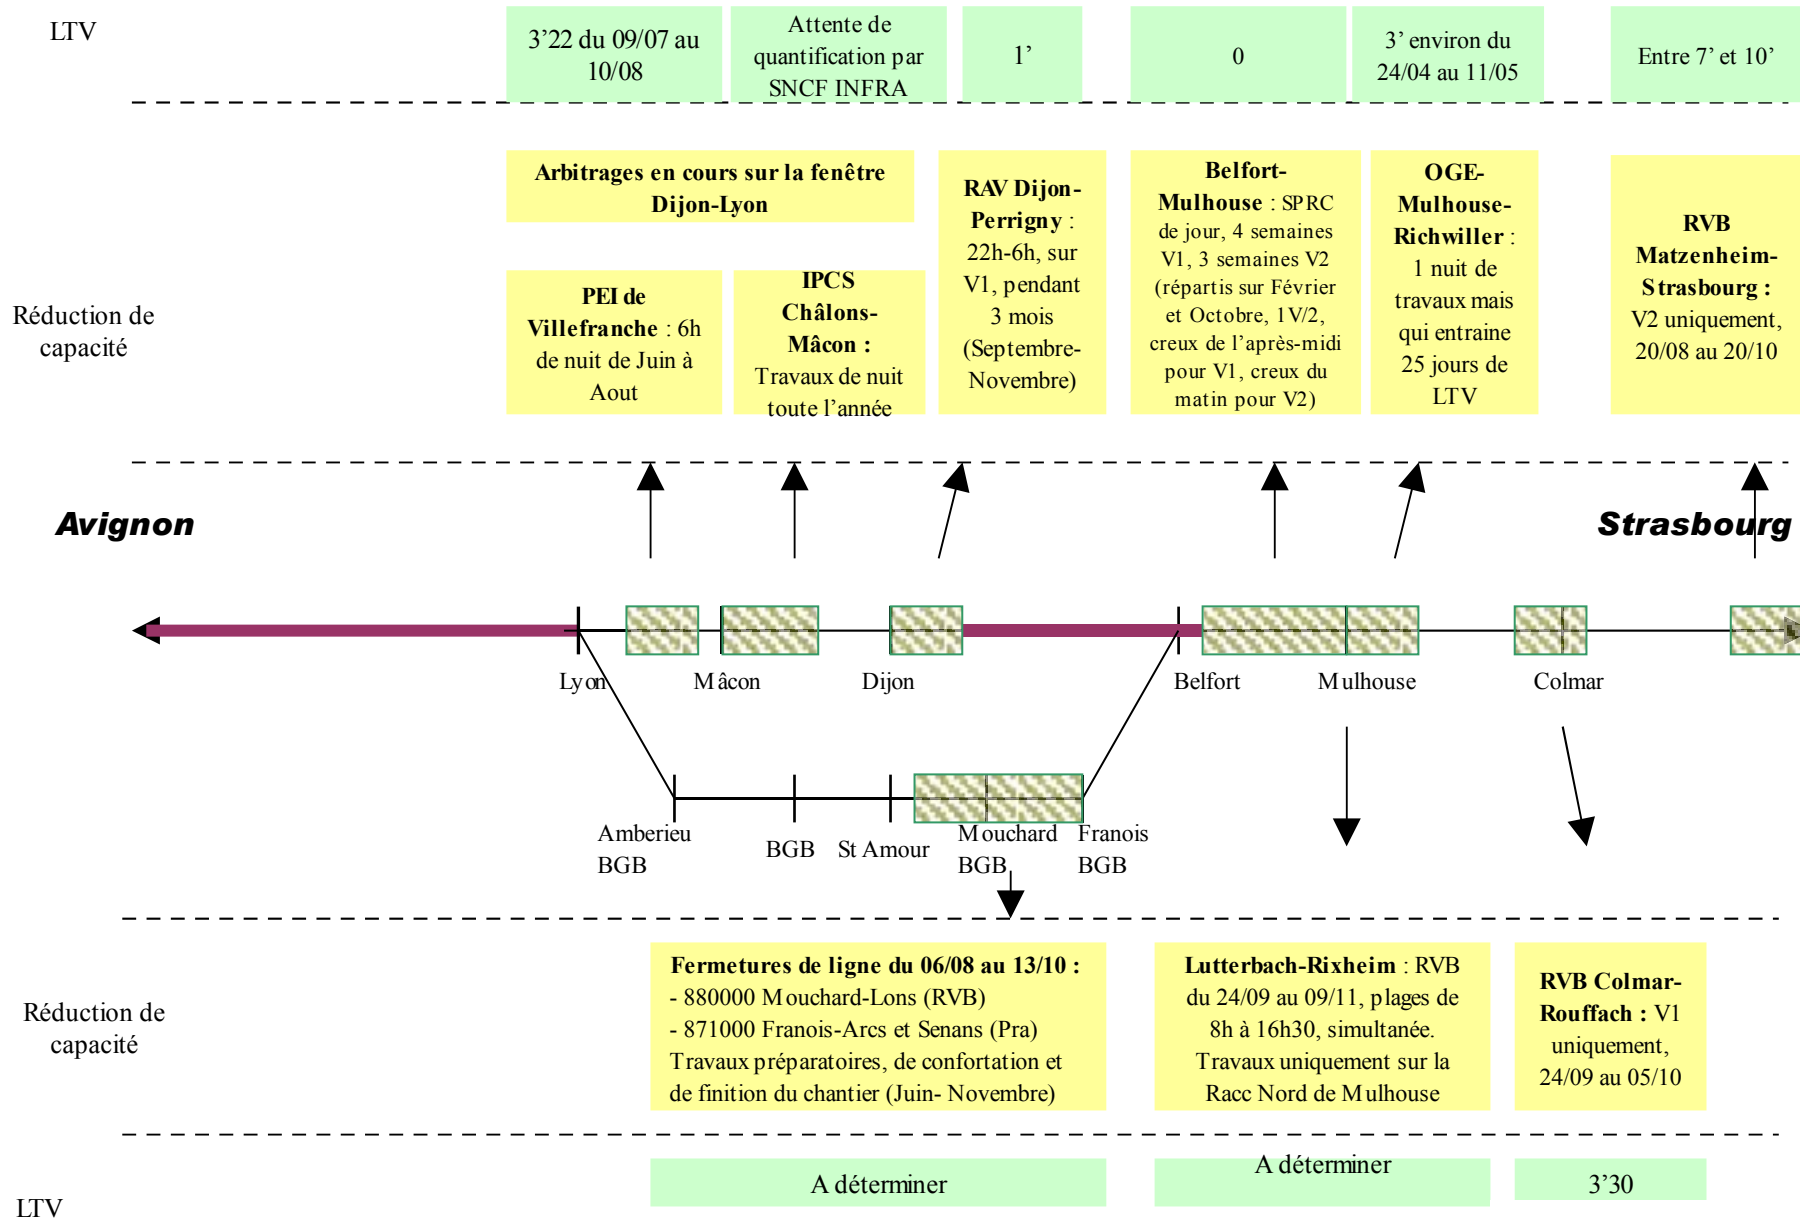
LTV

3'22 du 09/07 au 10/08

Attente de quantification par SNCF INFRA

1'

0

3' environ du 24/04 au 11/05

Entre 7' et 10'

Réduction de capacité

Arbitrages en cours sur la fenêtre Dijon-Lyon

PEI de Villefranche : 6h de nuit de Juin à Aout

IPCS Châlons-Mâcon : Travaux de nuit toute l'année

RAV Dijon-Perrigny : 22h-6h, sur V1, pendant 3 mois (Septembre-Novembre)

Belfort-Mulhouse : SPRC de jour, 4 semaines V1, 3 semaines V2 (répartis sur Février et Octobre, 1V/2, creux de l'après-midi pour V1, creux du matin pour V2)

OGE-Mulhouse-Richwiller : 1 nuit de travaux mais qui entraine 25 jours de LTV

RVB Matzenheim-Strasbourg : V2 uniquement, 20/08 au 20/10

Avignon

Strasbourg

Lyon

Mâcon

Dijon

Belfort

Mulhouse

Colmar

Amberieu BGB

BGB

St Amour

Mouchard BGB

Franois BGB

Réduction de capacité

Fermetures de ligne du 06/08 au 13/10 :
- 880000 Mouchard-Lons (RVB)
- 871000 Franois-Arcs et Senans (Pra)
Travaux préparatoires, de confortation et de finition du chantier (Juin- Novembre)

Lutterbach-Rixheim : RVB du 24/09 au 09/11, plages de 8h à 16h30, simultanée. Travaux uniquement sur la Racc Nord de Mulhouse

RVB Colmar-Rouffach : V1 uniquement, 24/09 au 05/10

A déterminer

A déterminer

3'30

LTV